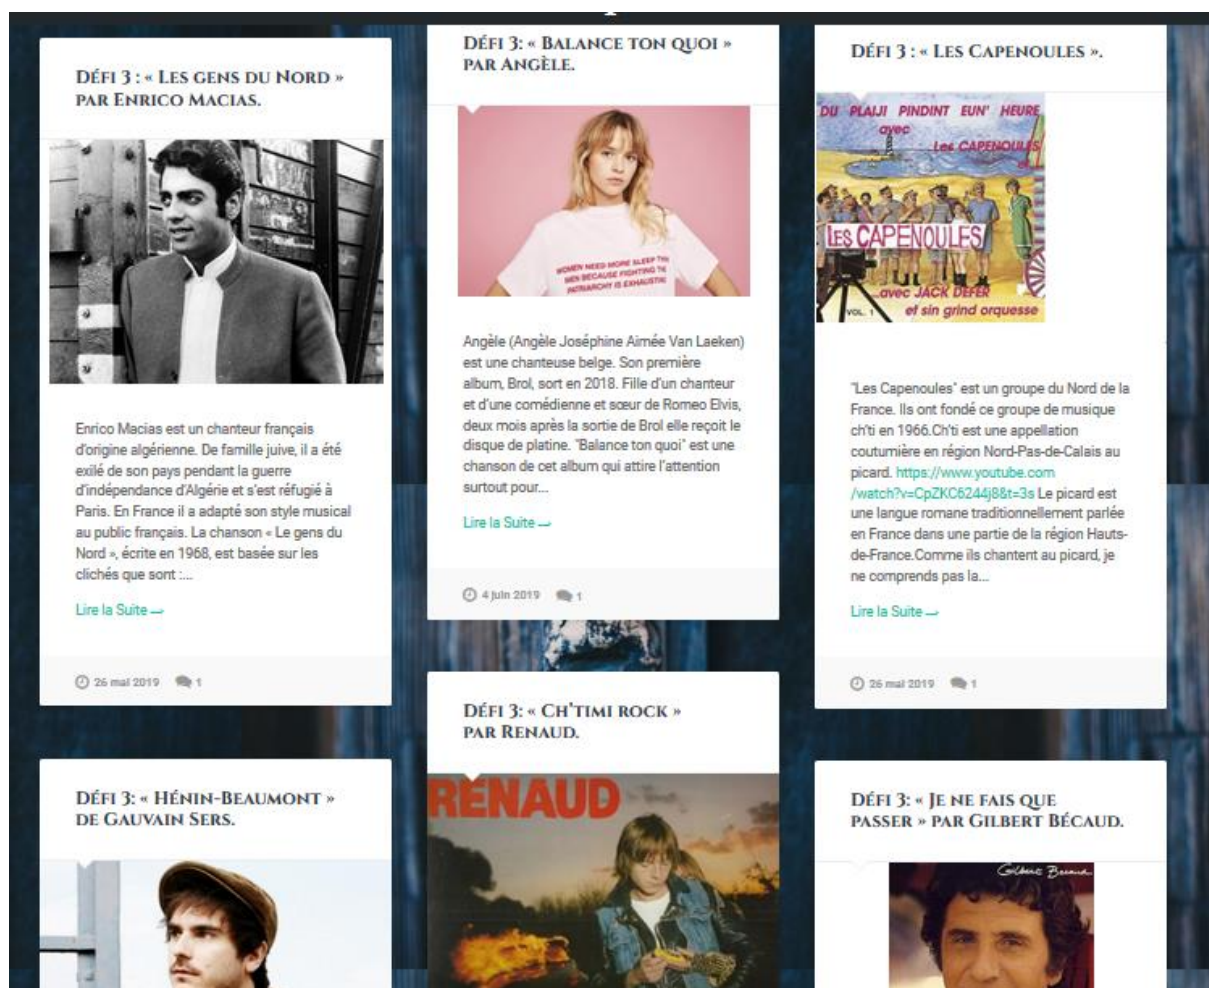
Défi 3 : « Les gens du Nord » par Enrico Macias.

Enrico Macias est un chanteur français d'origine algérienne. De famille juive, il a été exilé de son pays pendant la guerre d'indépendance d'Algérie et s'est réfugié à Paris. En France il a adapté son style musical au public français. La chanson « Le gens du Nord », écrite en 1968, est basée sur les clichés que sont :...

Lire la Suite ⇀

26 mai 2019 1

Défi 3: « Balance ton quoi » par Angèle.

WOMEN NEED MORE SLEEP THAN MEN BECAUSE FIGHTING THE PATRIARCHY IS EXHAUSTING

Angèle (Angèle Joséphine Aimée Van Laeken) est une chanteuse belge. Son première album, Brol, sort en 2018. Fille d'un chanteur et d'une comédienne et sœur de Romeo Elvis, deux mois après la sortie de Brol elle reçoit le disque de platine. "Balance ton quoi" est une chanson de cet album qui attire l'attention surtout pour...

Lire la Suite ⇀

4 juin 2019 1

Défi 3 : « Les Capenoules ».

DU PLAIJI PINDINT EUN' HEURE avec Les CAPENOULES

LES CAPENOULES

avec JACK DEFER et sin grind orquesse

VOL. 1

"Les Capenoules" est un groupe du Nord de la France. Ils ont fondé ce groupe de musique ch'ti en 1966.Ch'ti est une appellation coutumière en région Nord-Pas-de-Calais au picard. https://www.youtube.com/watch?v=CpZKC6244j8&t=3s Le picard est une langue romane traditionnellement parlée en France dans une partie de la région Hauts-de-France.Comme ils chantent au picard, je ne comprends pas la...

Lire la Suite ⇀

26 mai 2019 1

Défi 3: « Ch'timi rock » par Renaud.

RENAUD

Défi 3: « Hénin-Beaumont » de Gauvain Sers.

Défi 3: « Je ne fais que passer » par Gilbert Bécaud.

Gilbert Becaud